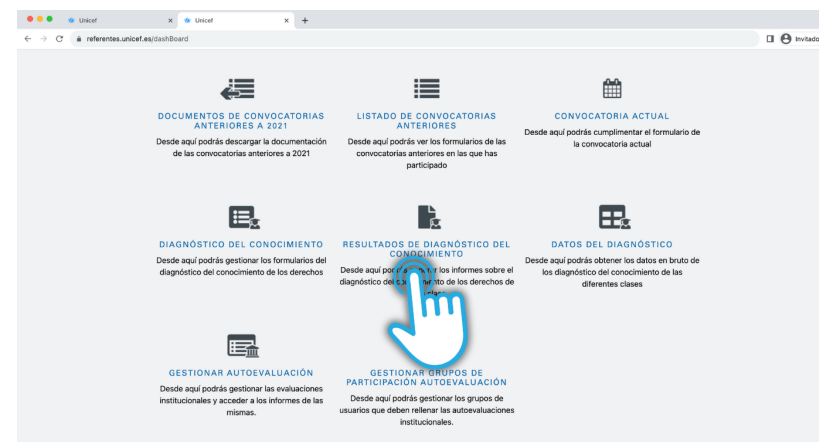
Unicef × Unicef × +

referentes.unicef.es/dashBoard

Invitado

DOCUMENTOS DE CONVOCATORIAS ANTERIORES A 2021

Desde aquí podrás descargar la documentación de las convocatorias anteriores a 2021

LISTADO DE CONVOCATORIAS ANTERIORES

Desde aquí podrás ver los formularios de las convocatorias anteriores en las que has participado

CONVOCATORIA ACTUAL

Desde aquí podrás cumplimentar el formulario de la convocatoria actual

DIAGNÓSTICO DEL CONOCIMIENTO

Desde aquí podrás gestionar los formularios del diagnóstico del conocimiento de los derechos

RESULTADOS DE DIAGNÓSTICO DEL CONOCIMIENTO

Desde aquí podrás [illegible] los informes sobre el diagnóstico del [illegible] de los derechos de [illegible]

DATOS DEL DIAGNÓSTICO

Desde aquí podrás obtener los datos en bruto de los diagnóstico del conocimiento de las diferentes clases

GESTIONAR AUTOEVALUACIÓN

Desde aquí podrás gestionar las evaluaciones institucionales y acceder a los informes de las mismas.

GESTIONAR GRUPOS DE PARTICIPACIÓN AUTOEVALUACIÓN

Desde aquí podrás gestionar los grupos de usuarios que deben rellenar las autoevaluaciones institucionales.